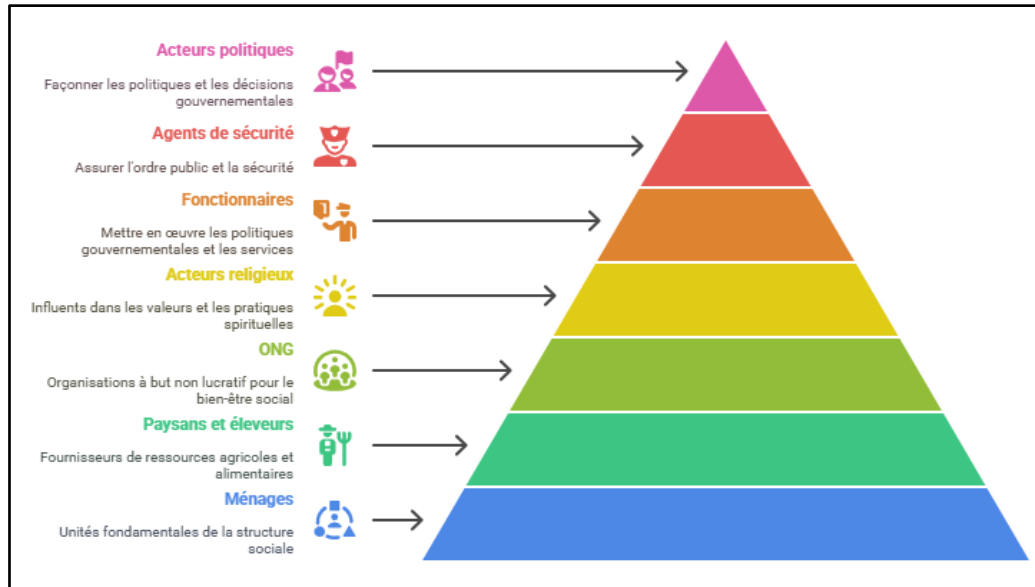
Acteurs politiques

Façonner les politiques et les décisions gouvernementales

Agents de sécurité

Assurer l'ordre public et la sécurité

Fonctionnaires

Mettre en œuvre les politiques gouvernementales et les services

Acteurs religieux

Influents dans les valeurs et les pratiques spirituelles

ONG

Organisations à but non lucratif pour le bien-être social

Paysans et éleveurs

Fournisseurs de ressources agricoles et alimentaires

Ménages

Unités fondamentales de la structure sociale